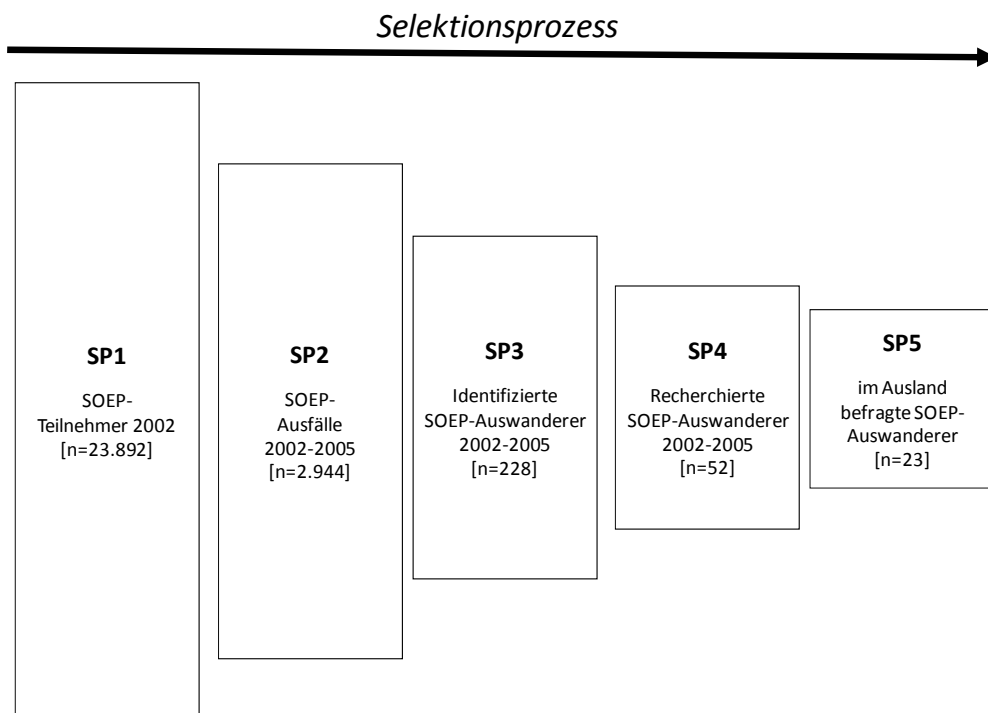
Selektionsprozess

SP1
SOEP-Teilnehmer 2002
[n=23.892]

SP2
SOEP-Ausfälle
2002-2005
[n=2.944]

SP3
Identifizierte SOEP-Auswanderer
2002-2005
[n=228]

SP4
Recherchierte SOEP-Auswanderer
2002-2005
[n=52]

SP5
im Ausland befragte SOEP-Auswanderer
[n=23]